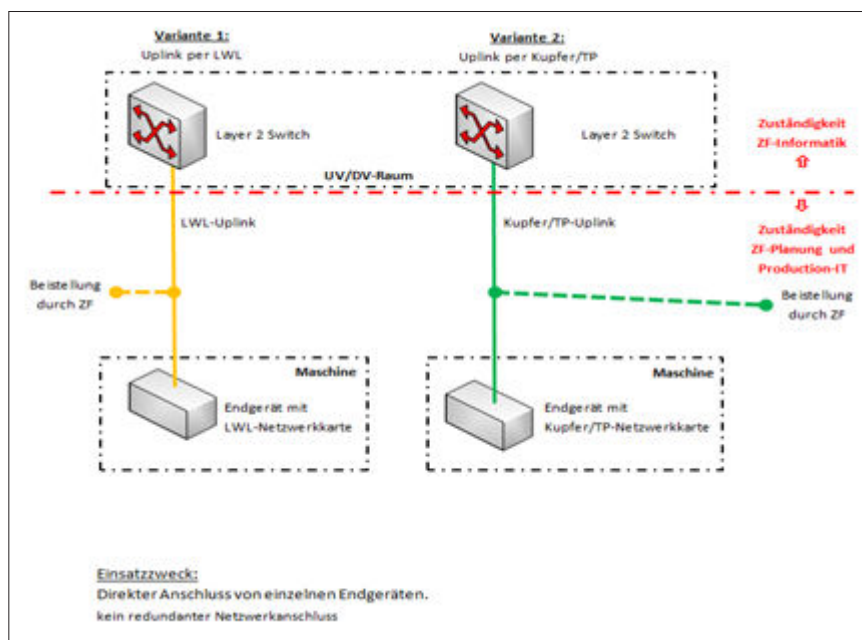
Variante 1:
Uplink per LWL

Variante 2:
Uplink per Kupfer/TP

Layer 2 Switch

Layer 2 Switch

UV/DV-Raum

Zuständigkeit
ZF-Informatik
⇧

⇩
Zuständigkeit
ZF-Planung und
Production-IT

LWL-Uplink

Kupfer/TP-Uplink

Beistellung
durch ZF

Beistellung
durch ZF

Maschine

Endgerät mit
LWL-Netzwerkkarte

Maschine

Endgerät mit
Kupfer/TP-Netzwerkkarte

Einsatzzweck:
Direkter Anschluss von einzelnen Endgeräten.
kein redundanter Netzwerkanschluss